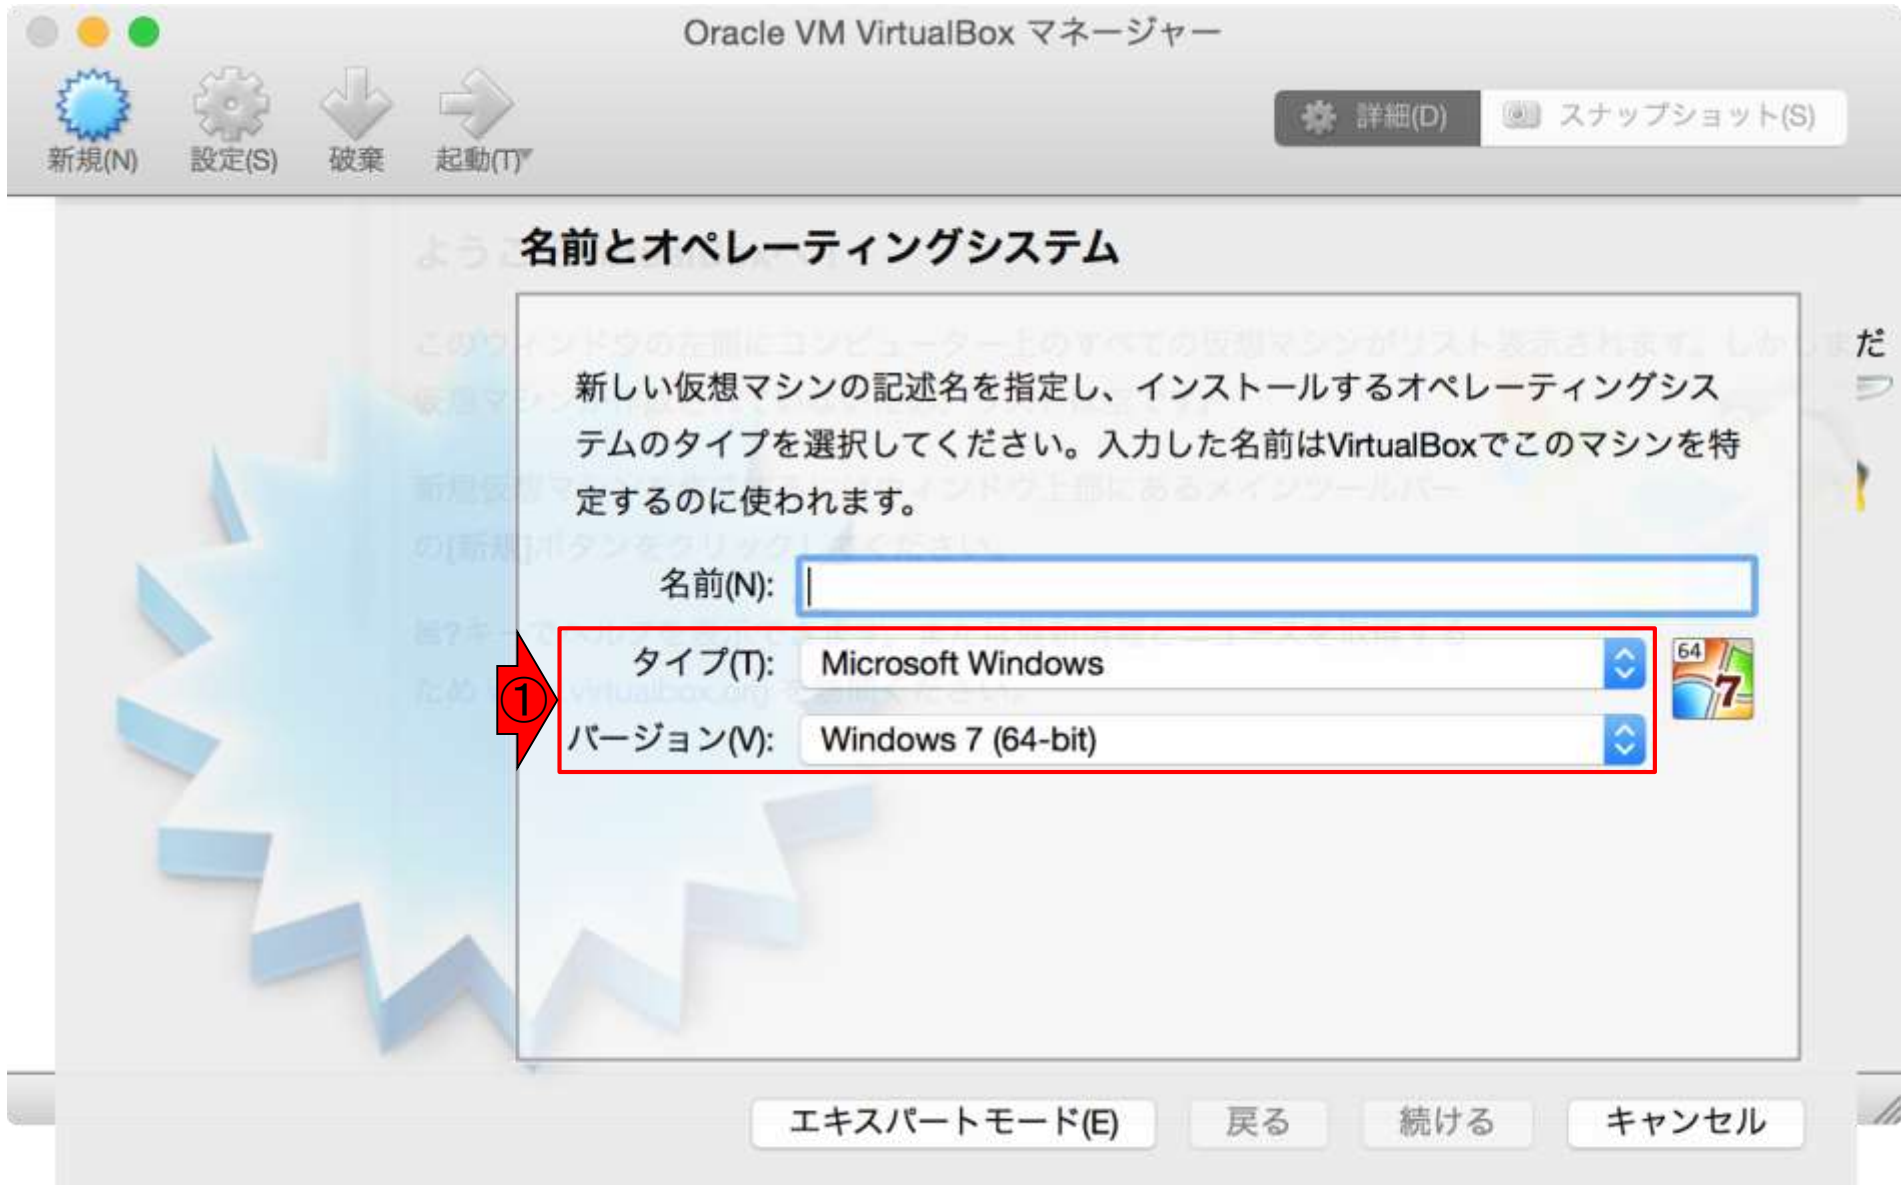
Oracle VM VirtualBox マネージャー

新規(N) 設定(S) 破棄 起動(T)

詳細(D) スナップショット(S)

名前とオペレーティングシステム

新しい仮想マシンの記述名を指定し、インストールするオペレーティングシステムのタイプを選択してください。入力した名前はVirtualBoxでこのマシンを特定するのに使われます。

名前(N):

①

タイプ(T): Microsoft Windows

バージョン(V): Windows 7 (64-bit)

64 7

エキスパートモード(E) 戻る 続ける キャンセル